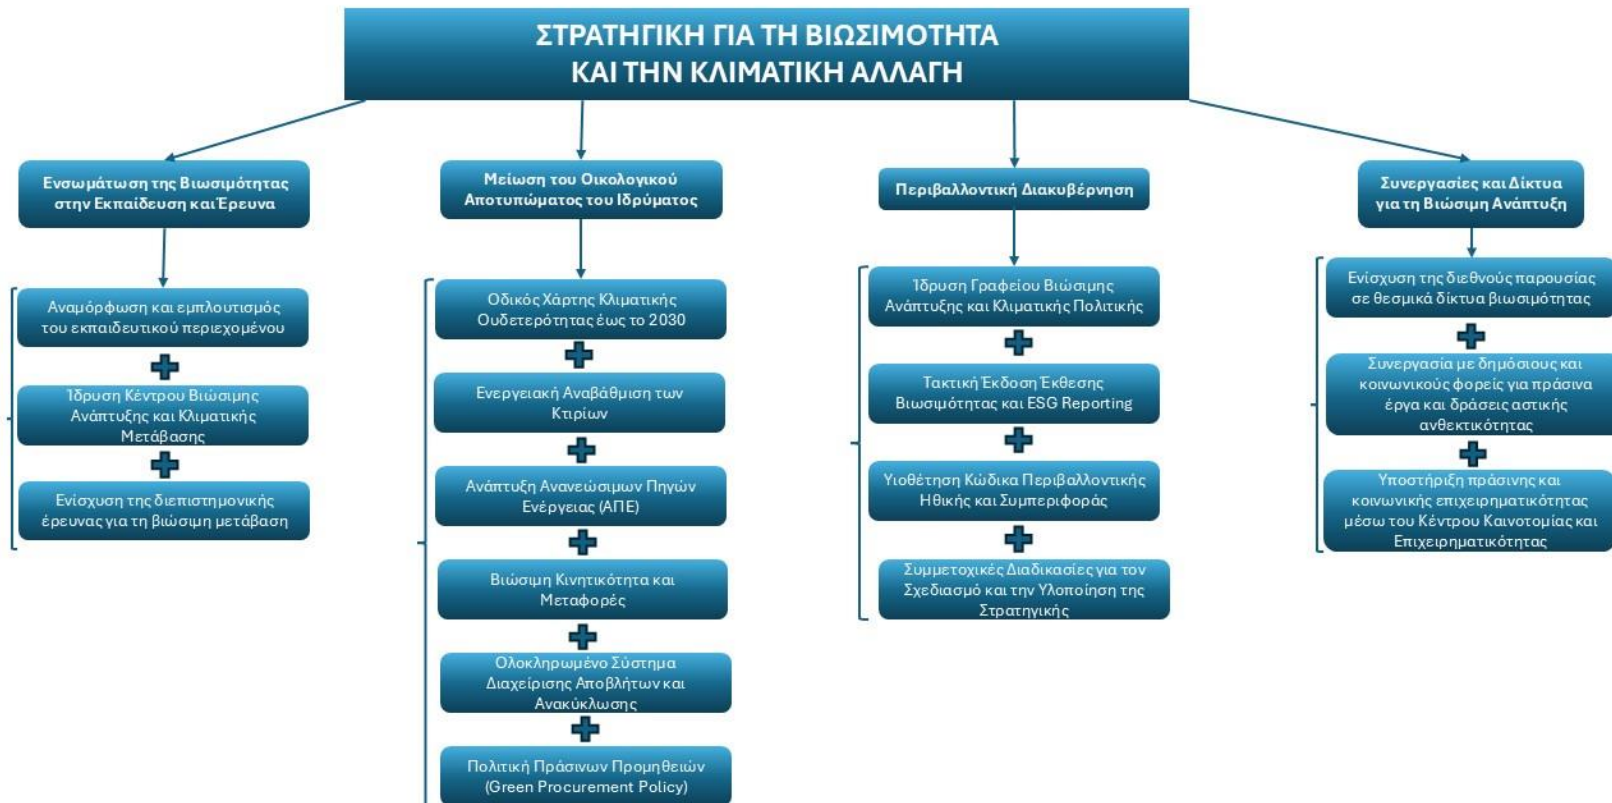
ΣΤΡΑΤΗΓΙΚΗ ΓΙΑ ΤΗ ΒΙΩΣΙΜΟΤΗΤΑ ΚΑΙ ΤΗΝ ΚΛΙΜΑΤΙΚΗ ΑΛΛΑΓΗ

Ενσωμάτωση της Βιωσιμότητας στην Εκπαίδευση και Έρευνα

Αναμόρφωση και εμπλουτισμός του εκπαιδευτικού περιεχομένου

Ίδρυση Κέντρου Βιώσιμης Ανάπτυξης και Κλιματικής Μετάβασης

Ενίσχυση της διεπιστημονικής έρευνας για τη βιώσιμη μετάβαση

Μείωση του Οικολογικού Αποτυπώματος του Ιδρύματος

Οδικός Χάρτης Κλιματικής Ουδετερότητας έως το 2030

Ενεργειακή Αναβάθμιση των Κτιρίων

Ανάπτυξη Ανανεώσιμων Πηγών Ενέργειας (ΑΠΕ)

Βιώσιμη Κινητικότητα και Μεταφορές

Ολοκληρωμένο Σύστημα Διαχείρισης Αποβλήτων και Ανακύκλωσης

Πολιτική Πράσινων Προμηθειών (Green Procurement Policy)

Περιβαλλοντική Διακυβέρνηση

Ίδρυση Γραφείου Βιώσιμης Ανάπτυξης και Κλιματικής Πολιτικής

Τακτική Έκδοση Έκθεσης Βιωσιμότητας και ESG Reporting

Υιοθέτηση Κώδικα Περιβαλλοντικής Ηθικής και Συμπεριφοράς

Συμμετοχικές Διαδικασίες για τον Σχεδιασμό και την Υλοποίηση της Στρατηγικής

Συνεργασίες και Δίκτυα για τη Βιώσιμη Ανάπτυξη

Ενίσχυση της διεθνούς παρουσίας σε θεσμικά δίκτυα βιωσιμότητας

Συνεργασία με δημόσιους και κοινωνικούς φορείς για πράσινα έργα και δράσεις αστικής ανθεκτικότητας

Υποστήριξη πράσινης και κοινωνικής επιχειρηματικότητας μέσω του Κέντρου Καινοτομίας και Επιχειρηματικότητας